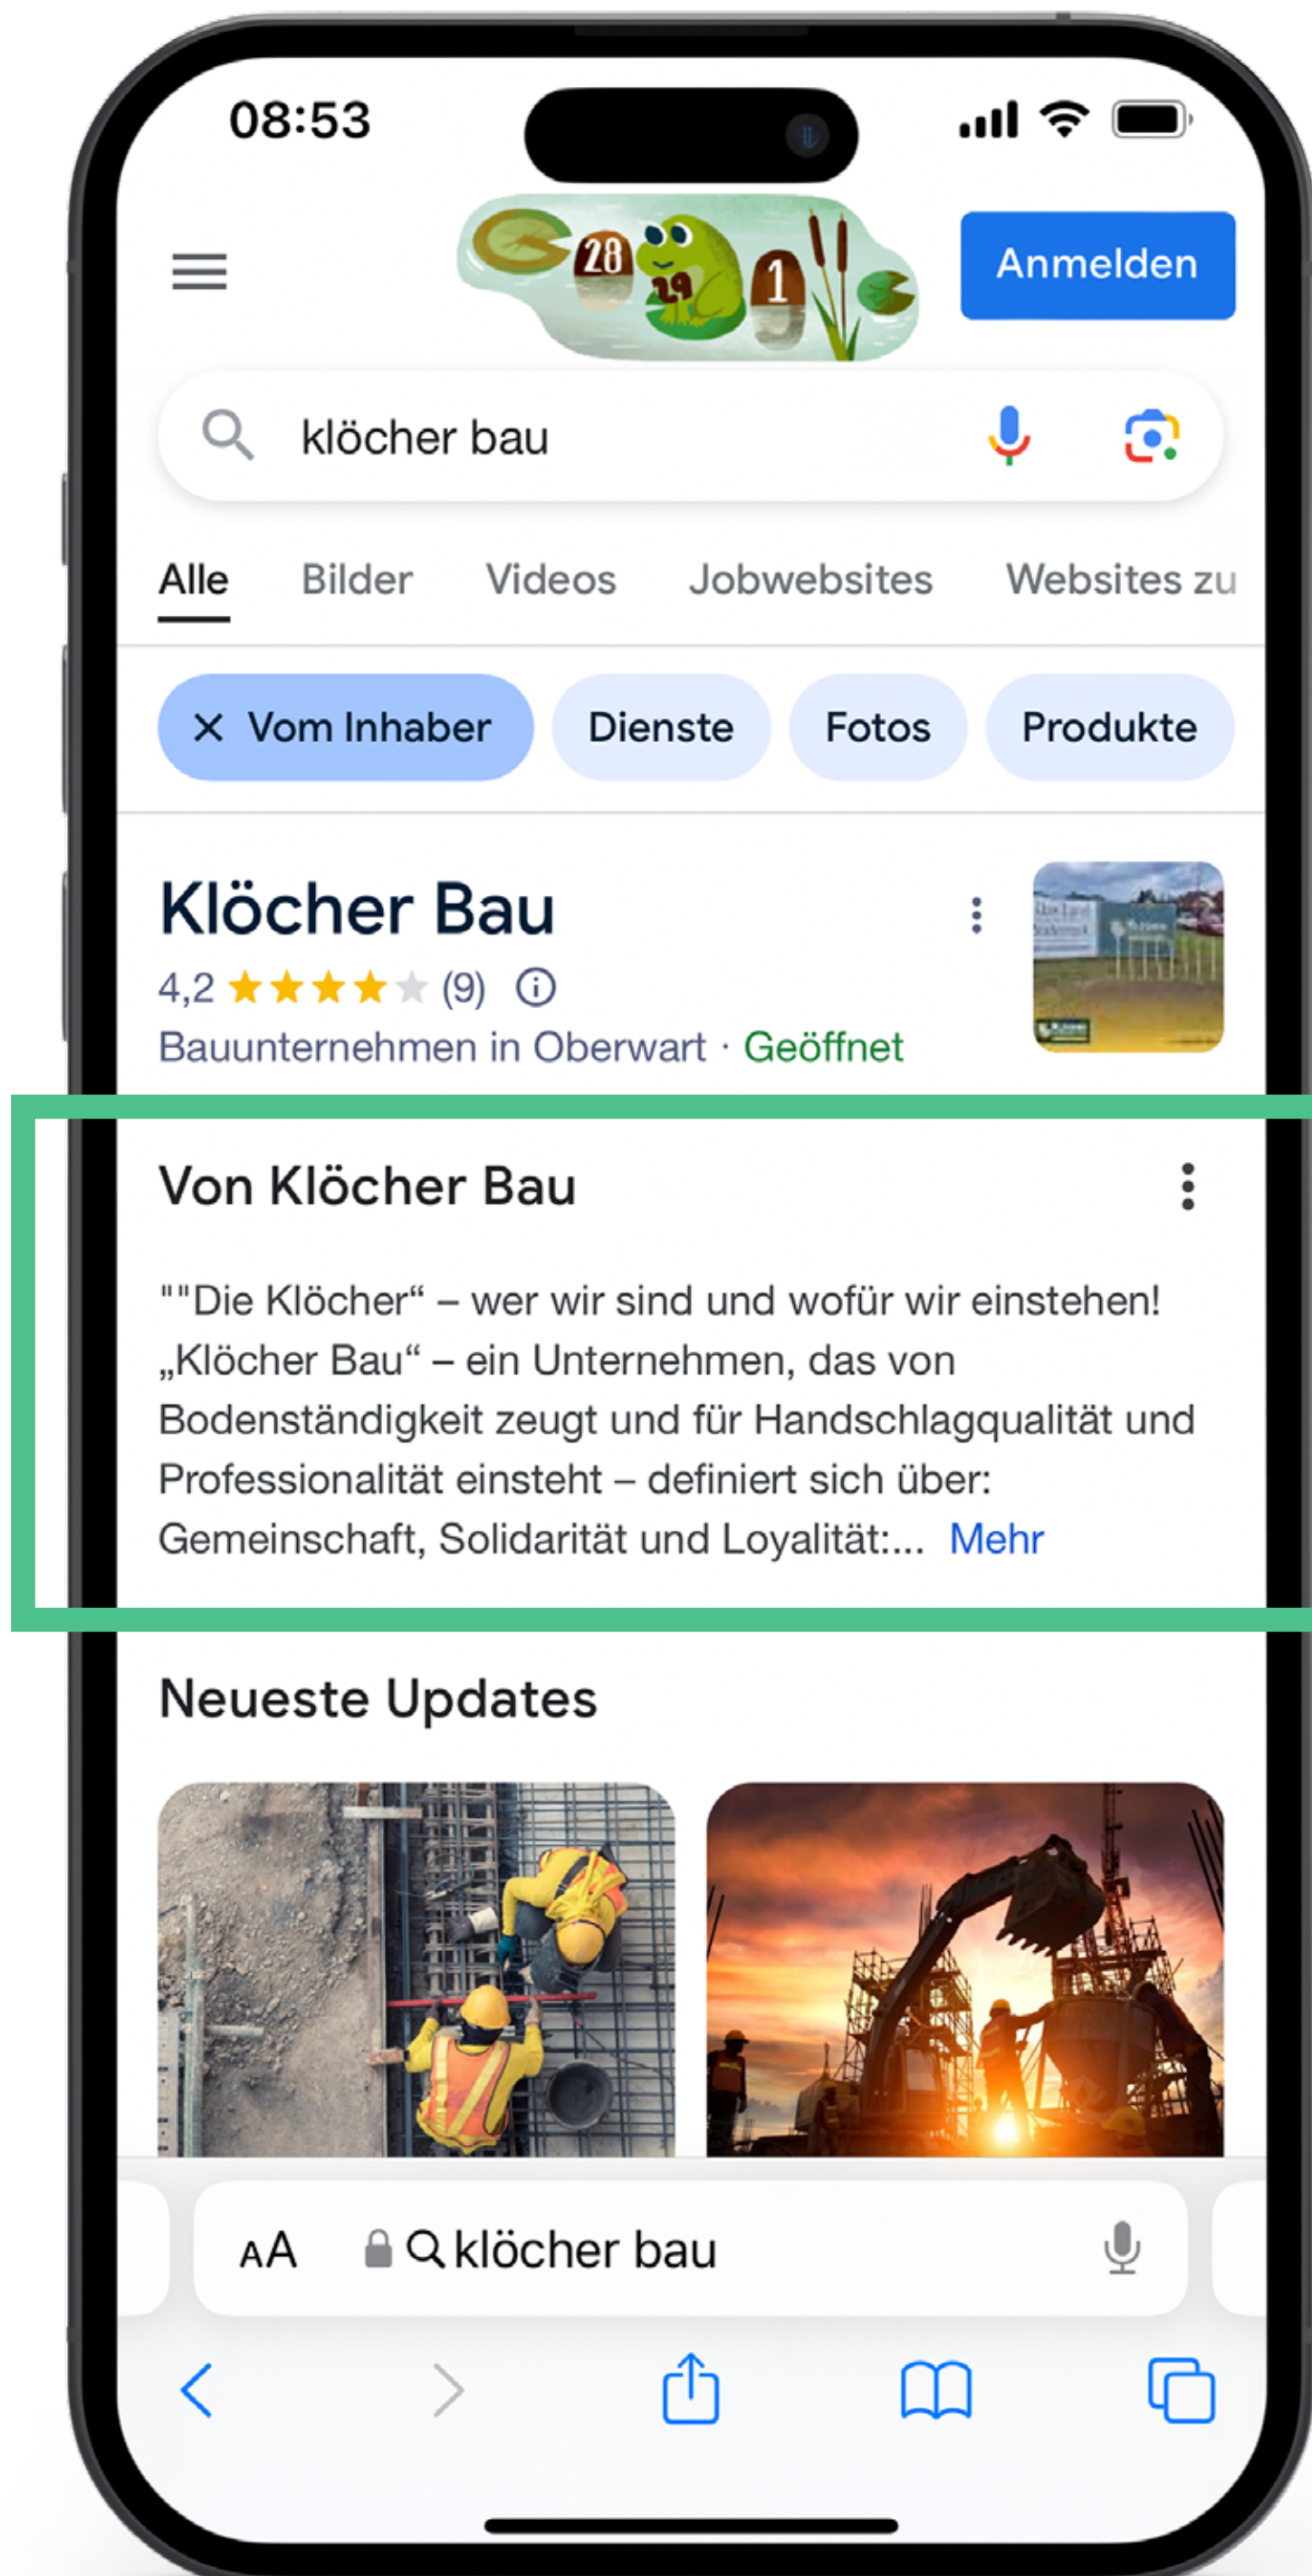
08:53

28 29 1

Anmelden

klöcher bau

Alle Bilder Videos Jobwebsites Websites zu

✕ Vom Inhaber Dienste Fotos Produkte

Klöcher Bau

4,2 ★★★★★ (9) ⓘ

Bauunternehmen in Oberwart · Geöffnet

Von Klöcher Bau

""Die Klöcher“ – wer wir sind und wofür wir einstehen! „Klöcher Bau“ – ein Unternehmen, das von Bodenständigkeit zeugt und für Handschlagqualität und Professionalität einsteht – definiert sich über: Gemeinschaft, Solidarität und Loyalität:... Mehr

Neueste Updates

AA klöcher bau